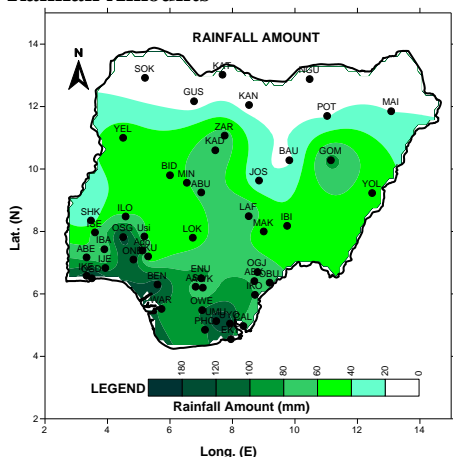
RAINFALL AMOUNT

N

SOK KAT NGU GUS KAN POT MAI YEL ZAR KAD BID MIN ABU JOS BAU GOM YOL SHK ILO ISE OSG Usi IBA ADO ABE IJE OND AKU IKE LOK LAF MAK IBI BEN ENU AWK OGJ ABK OBU WAR OWE IKO UMU PHC UYO CAL BEN

14 12 10 8 6 4 2

Lat. (N)

LEGEND

180 120 100 80 60 40 20 0

Rainfall Amount (mm)

2 4 6 8 10 12 14

Long. (E)